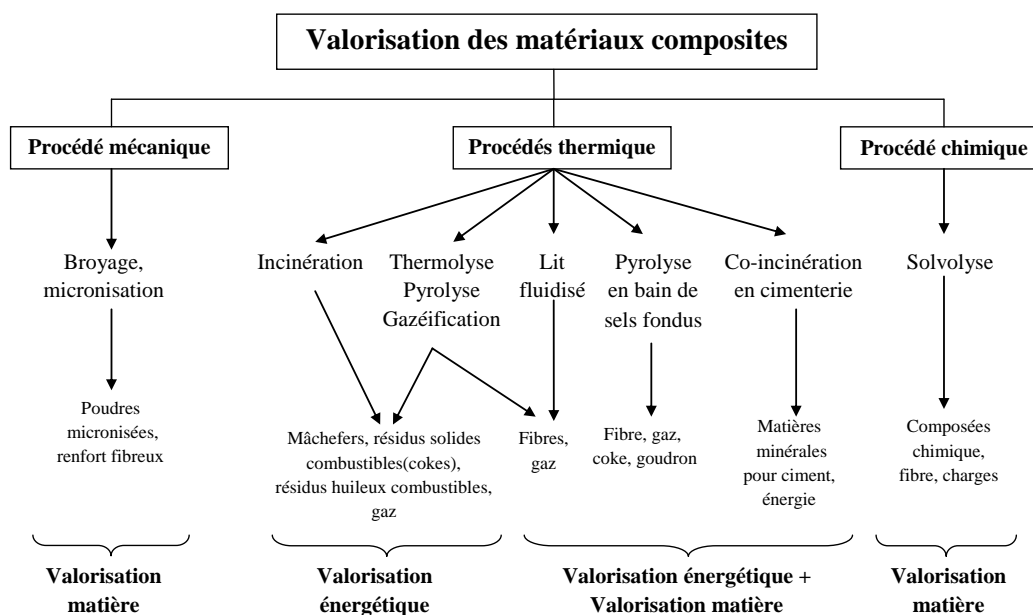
Valorisation des matériaux composites

Procédé mécanique

Procédés thermique

Procédé chimique

Broyage, micronisation

Incinération

Thermolyse Pyrolyse Gazéification

Lit fluidisé

Pyrolyse en bain de sels fondus

Co-incinération en cimenterie

Solvolyse

Poudres micronisées, renfort fibreux

Mâchefers, résidus solides combustibles(cokes), résidus huileux combustibles, gaz

Fibres, gaz

Fibre, gaz, coke, goudron

Matières minérales pour ciment, énergie

Composées chimique, fibre, charges

Valorisation matière

Valorisation énergétique

Valorisation énergétique + Valorisation matière

Valorisation matière